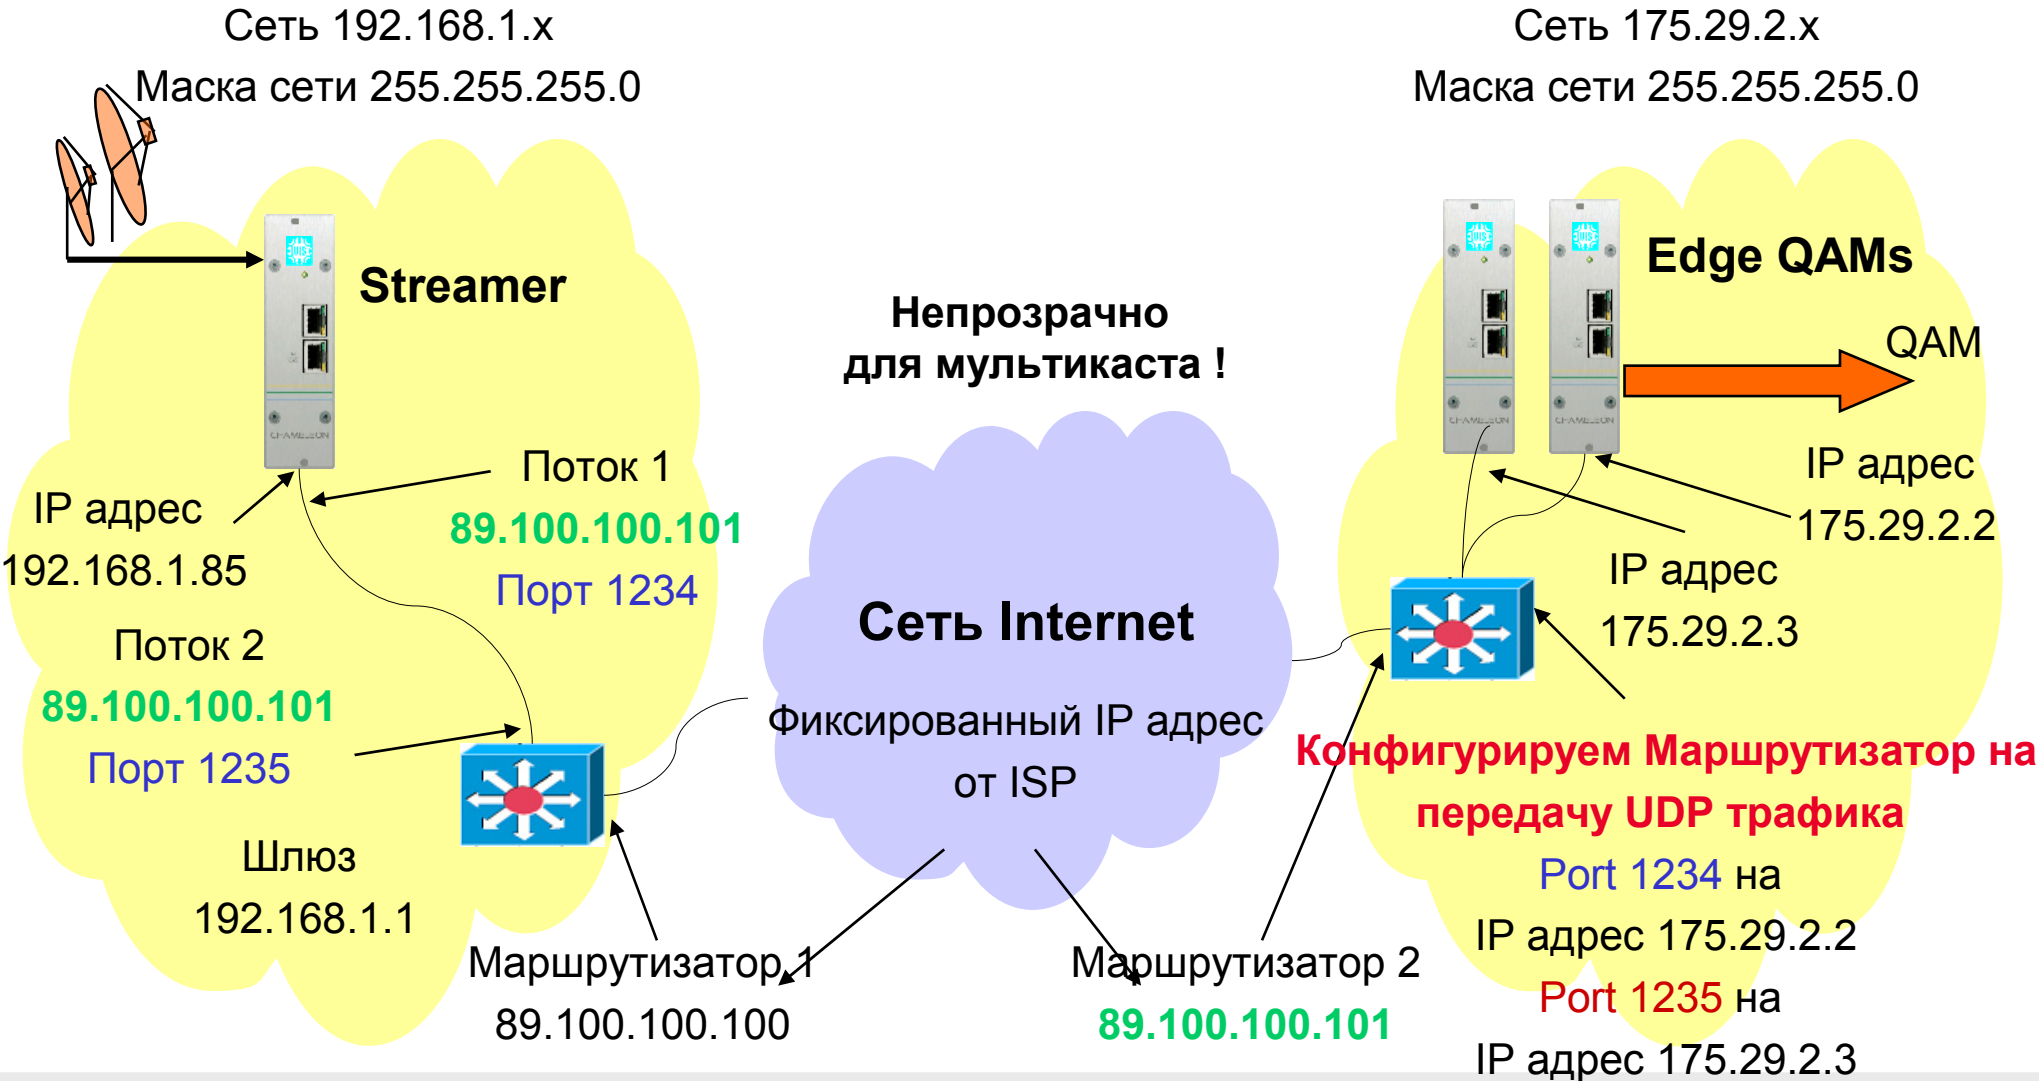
Сеть 192.168.1.x
Маска сети 255.255.255.0

Сеть 175.29.2.x
Маска сети 255.255.255.0

Streamer

Edge QAMs

QAM

Непрозрачно
для мультикаста !

Поток 1
89.100.100.101
Порт 1234

IP адрес
192.168.1.85

Поток 2
89.100.100.101
Порт 1235

Шлюз
192.168.1.1

Сеть Internet

Фиксированный IP адрес
от ISP

IP адрес
175.29.2.2

IP адрес
175.29.2.3

Конфигурируем Маршрутизатор на передачу UDP трафика
Port 1234 на
IP адрес 175.29.2.2
Port 1235 на
IP адрес 175.29.2.3

Маршрутизатор 1
89.100.100.100

Маршрутизатор 2
89.100.100.101